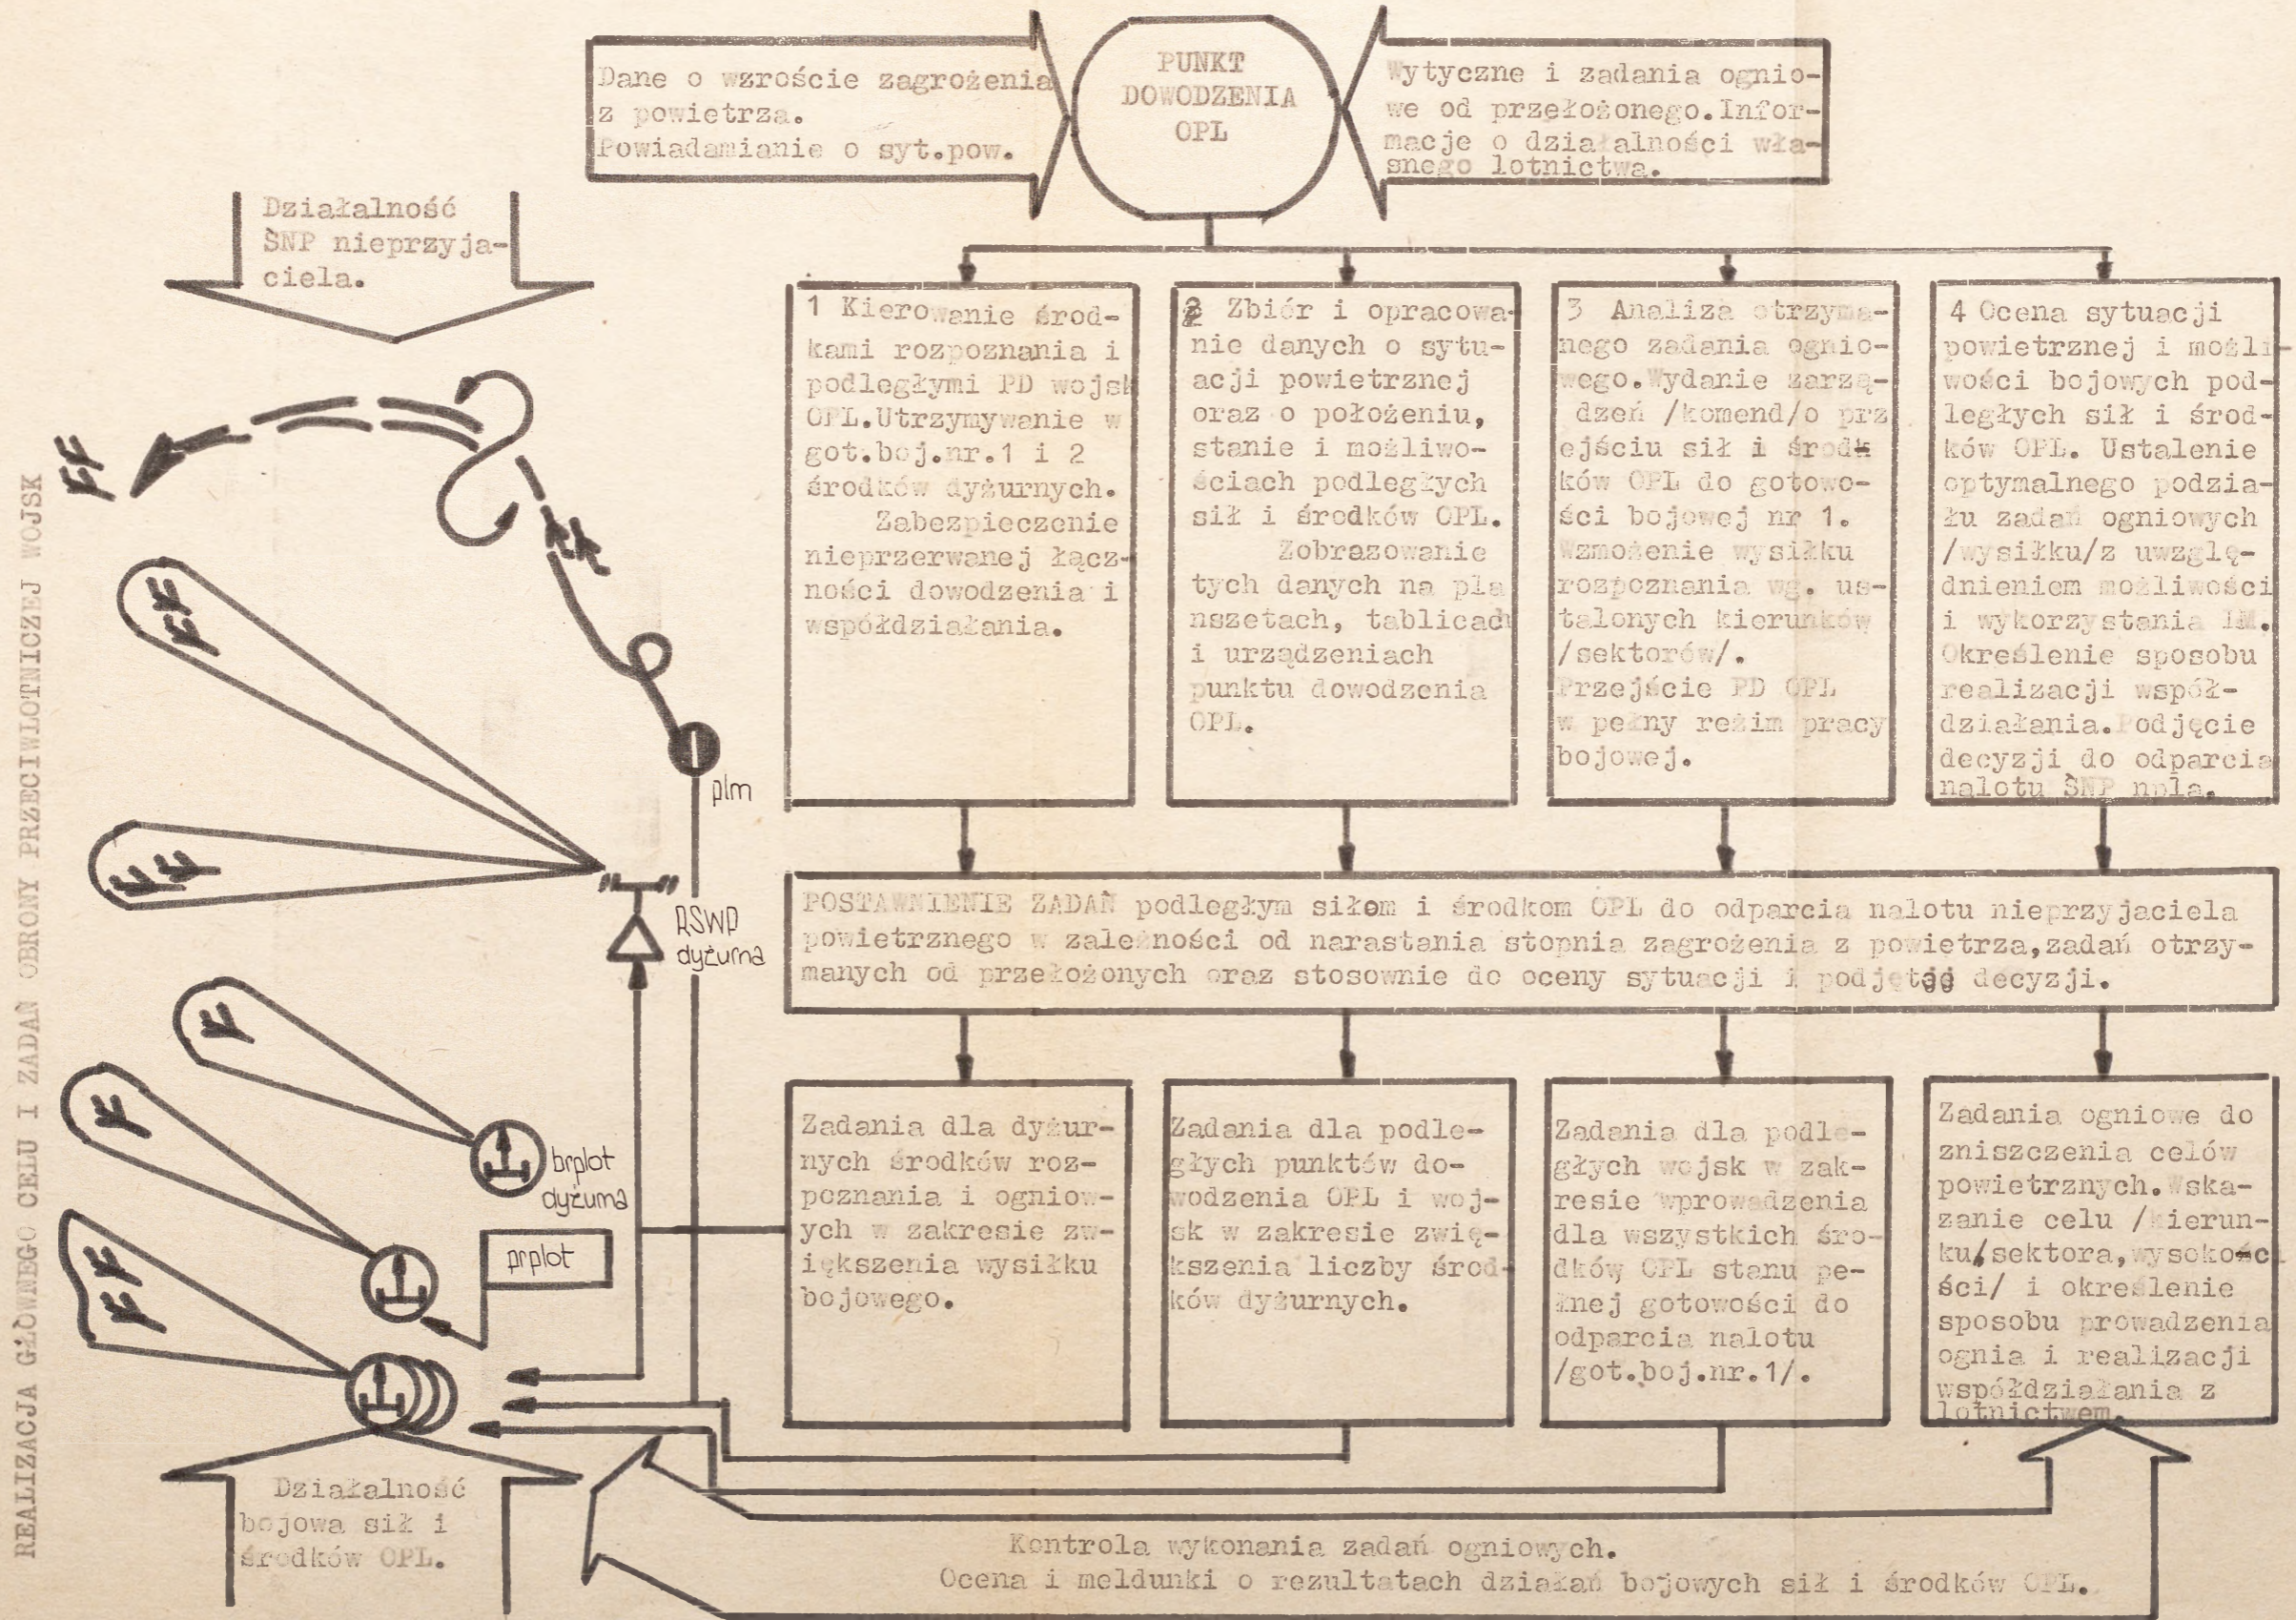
REALIZACJA GŁÓWNEGO CELU I ZADAŃ OBRONY PRZECIWLOTNICZEJ WOJSK

Dane o wzroście zagrożenia z powietrza. Powiadamianie o syt.pow.

PUNKT DOWODZENIA OPL

Wytyczne i zadania ogniowe od przełożonego. Informacje o działalności własnego lotnictwa.

Działalność ŚNP nieprzyjaciela.

1 Kierowanie środkami rozpoznania i podległymi PD wojsk OPL. Utrzymywanie w got.boj.nr.1 i 2 środków dyżurnych. Zabezpieczenie nieprzerwanej łączności dowodzenia i współdziałania.

2 Zbiór i opracowanie danych o sytuacji powietrznej oraz o położeniu, stanie i możliwościach podległych sił i środków OPL. Zobrazowanie tych danych na planszetach, tablicach i urządzeniach punktu dowodzenia OPL.

3 Analiza otrzymanego zadania ogniowego. Wydanie zarządzeń /komend/o przejściu sił i środków OPL do gotowości bojowej nr 1. Wzmożenie wysiłku rozpoznania wg. ustalonych kierunków /sektorów/. Przejście PD OPL w pełny reżim pracy bojowej.

4 Ocena sytuacji powietrznej i możliwości bojowych podległych sił i środków OPL. Ustalenie optymalnego podziału zadań ogniowych /wysiłku/z uwzględnieniem możliwości i wykorzystania IM. Określenie sposobu realizacji współdziałania. Podjęcie decyzji do odparcia nalotu ŚNP npla.

plm

RSWP dyżurna

POSTAWNIENIE ZADAŃ podległym siłom i środkom OPL do odparcia nalotu nieprzyjaciela powietrznego w zależności od narastania stopnia zagrożenia z powietrza, zadań otrzymanych od przełożonych oraz stosownie do oceny sytuacji i podjętej decyzji.

brplot dyżurna

prplot

Zadania dla dyżurnych środków rozpoznania i ogniowych w zakresie zwiększenia wysiłku bojowego.

Zadania dla podległych punktów dowodzenia OPL i wojsk w zakresie zwiększenia liczby środków dyżurnych.

Zadania dla podległych wojsk w zakresie wprowadzenia dla wszystkich środków OPL stanu pełnej gotowości do odparcia nalotu /got.boj.nr.1/.

Zadania ogniowe do zniszczenia celów powietrznych. Wskazanie celu /kierunku,sektora,wysokości/ i określenie sposobu prowadzenia ognia i realizacji współdziałania z lotnictwem.

Działalność bojowa sił i środków OPL.

Kontrola wykonania zadań ogniowych.
Ocena i meldunki o rezultatach działań bojowych sił i środków OPL.